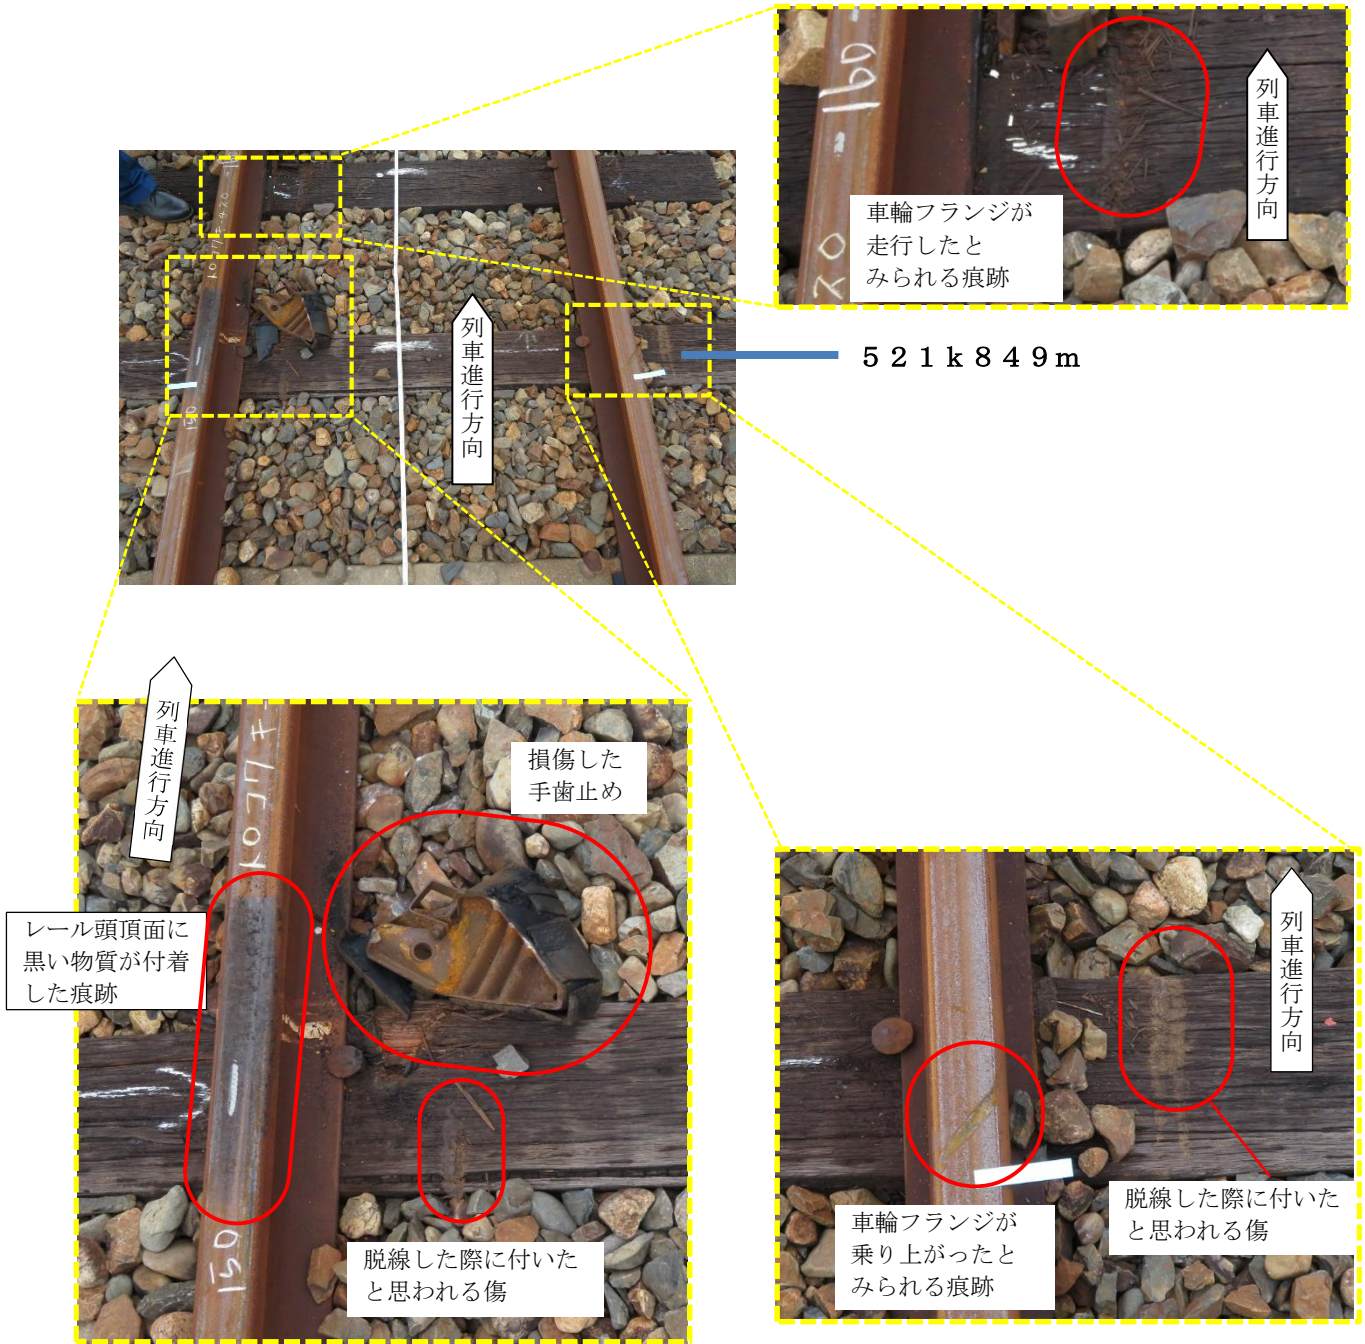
列車進行方向

車輪フランジが走行したとみられる痕跡

列車進行方向

５２１ｋ８４９ｍ

列車進行方向

損傷した手歯止め

レール頭頂面に黒い物質が付着した痕跡

脱線した際に付いたと思われる傷

列車進行方向

車輪フランジが乗り上がったとみられる痕跡

脱線した際に付いたと思われる傷